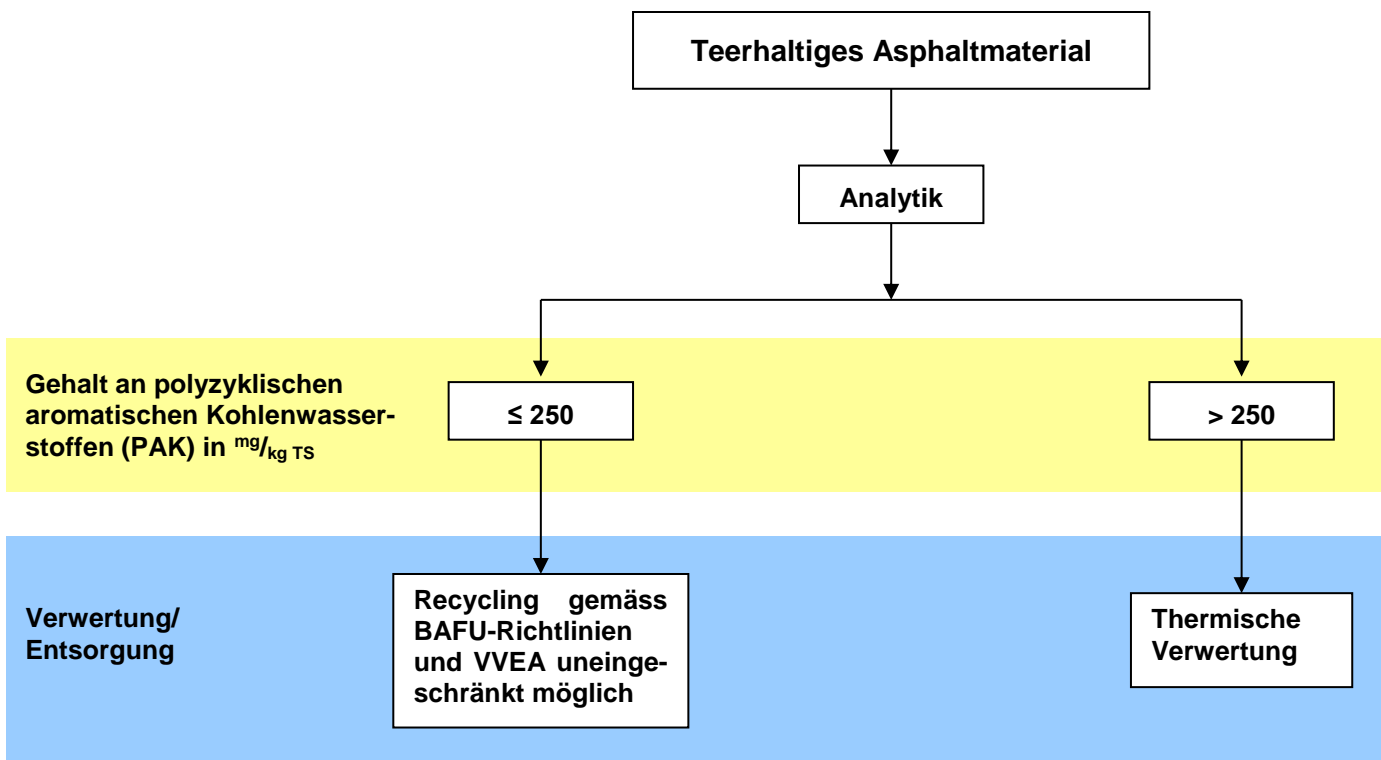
Teerhaltiges Asphaltmaterial

Analytik

Gehalt an polyzyklischen aromatischen Kohlenwasserstoffen (PAK) in $^{mg}/_{kg\ TS}$

≤ 250

> 250

Verwertung/ Entsorgung

Recycling gemäss BAFU-Richtlinien und VVEA uneingeschränkt möglich

Thermische Verwertung